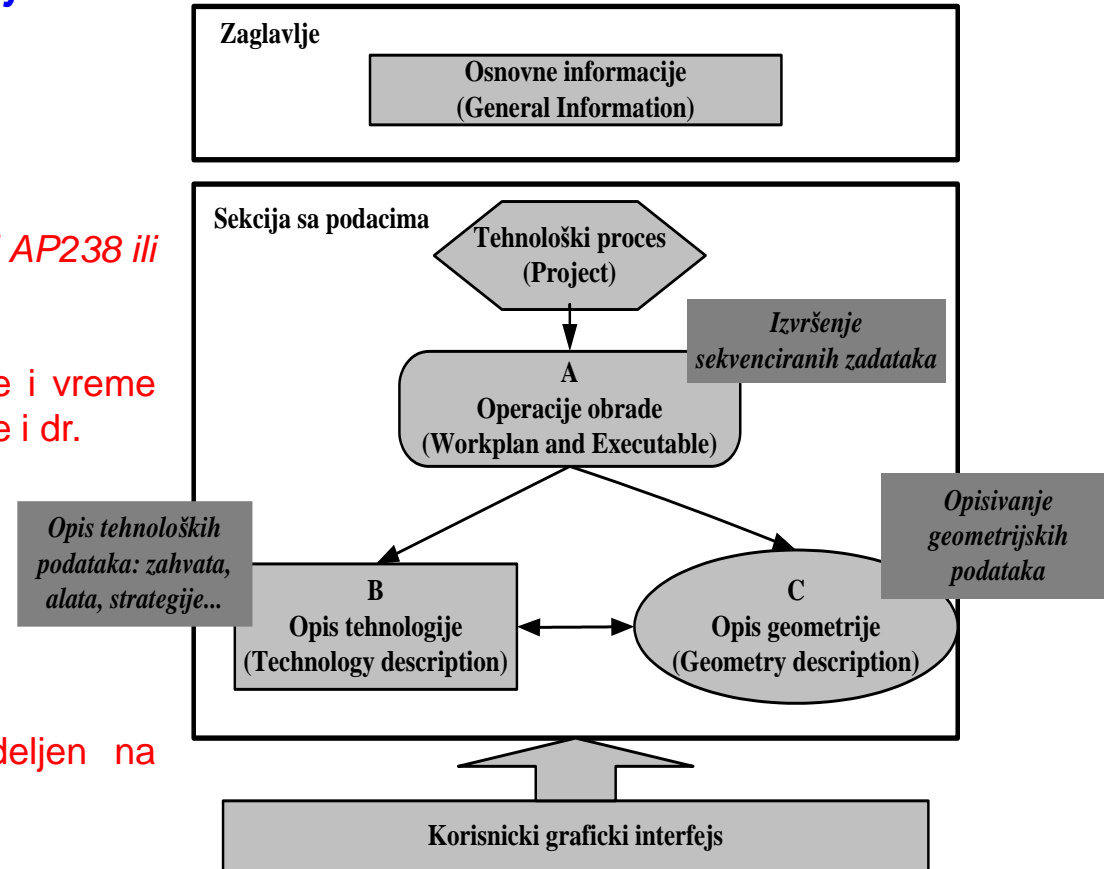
y

AP238 ili

e i vreme
e i dr.

deljen na

Zaglavlje

Osnovne informacije
(General Information)

Sekcija sa podacima

Tehnološki proces
(Project)

Izvršenje
sekvenciranih zadataka

A
Operacije obrade
(Workplan and Executable)

Opis tehnoloških
podataka: zahvata,
alata, strategije...

Opisivanje
geometrijskih
podataka

B
Opis tehnologije
(Technology description)

C
Opis geometrije
(Geometry description)

Korisnicki graficki interfejs